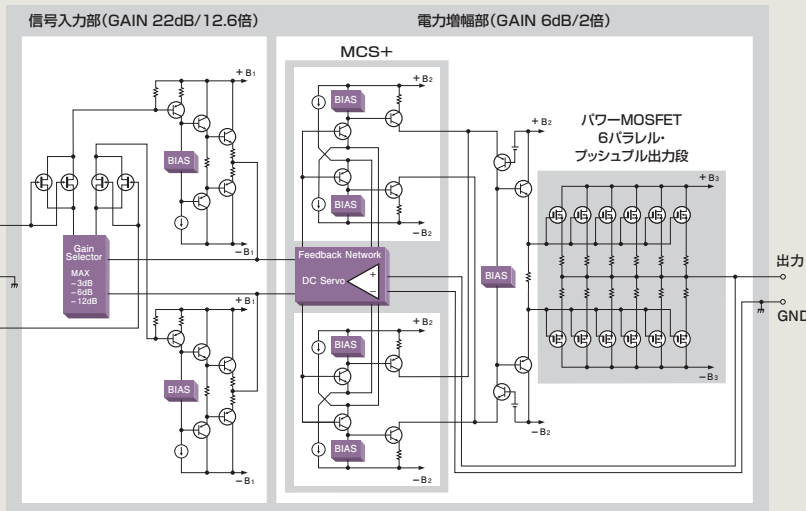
信号入力部(GAIN 22dB/12.6倍)

電力増幅部(GAIN 6dB/2倍)

MCS+

+B₁

BIAS

−B₁

Gain Selector

MAX
−3dB
−6dB
−12dB

+B₁

BIAS

−B₁

+B₂

BIAS

BIAS

−B₂

Feedback Network

DC Servo

+
−

+B₂

BIAS

BIAS

−B₂

+B₂

BIAS

−B₂

パワーMOSFET
6パラレル・
プッシュプル出力段

+B₃

−B₃

出力

GND